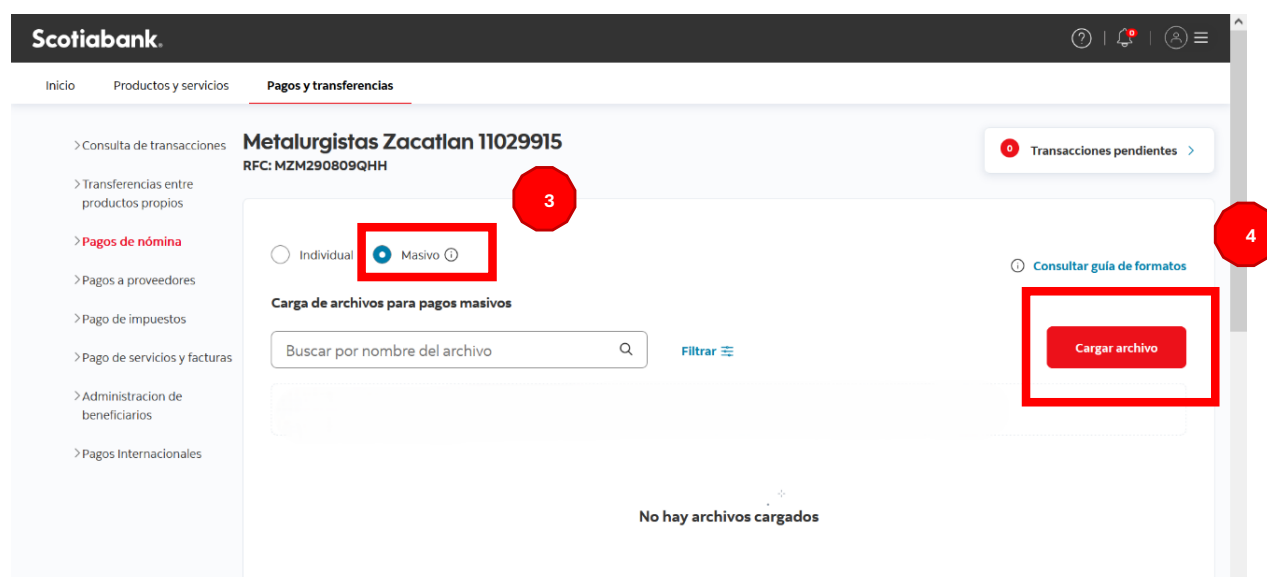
Scotiabank.

0

Inicio Productos y servicios Pagos y transferencias

>Consulta de transacciones
>Transferencias entre productos propios
>Pagos de nómina
>Pagos a proveedores
>Pago de impuestos
>Pago de servicios y facturas
>Administracion de beneficiarios
>Pagos Internacionales

Metalurgistas Zacatlan 11029915
RFC: MZM290809QHH

0 Transacciones pendientes >

3

4

Individual Masivo

Consultar guía de formatos

Carga de archivos para pagos masivos

Buscar por nombre del archivo

Filtrar

Cargar archivo

No hay archivos cargados